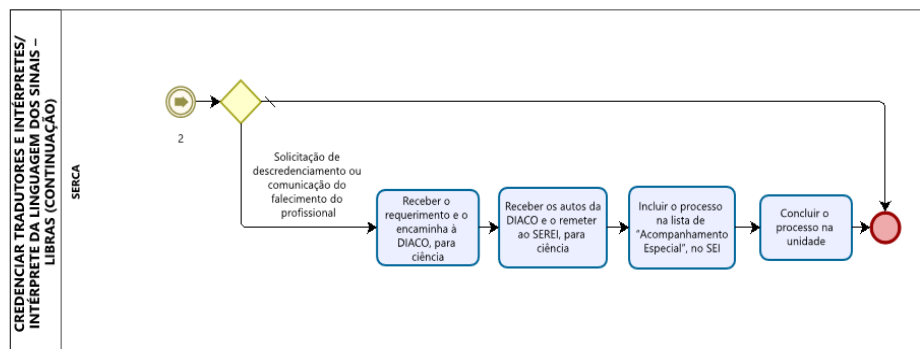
CREDENCIAR TRADUTORES E INTÉRPRETES/ INTÉRPRETE DA LINGUAGEM DOS SINAIS – LIBRAS (CONTINUAÇÃO)

SERCA

2

Solicitação de descredenciamento ou comunicação do falecimento do profissional

Receber o requerimento e o encaminha à DIACO, para ciência

Receber os autos da DIACO e o remeter ao SEREI, para ciência

Incluir o processo na lista de "Acompanhamento Especial", no SEI

Concluir o processo na unidade